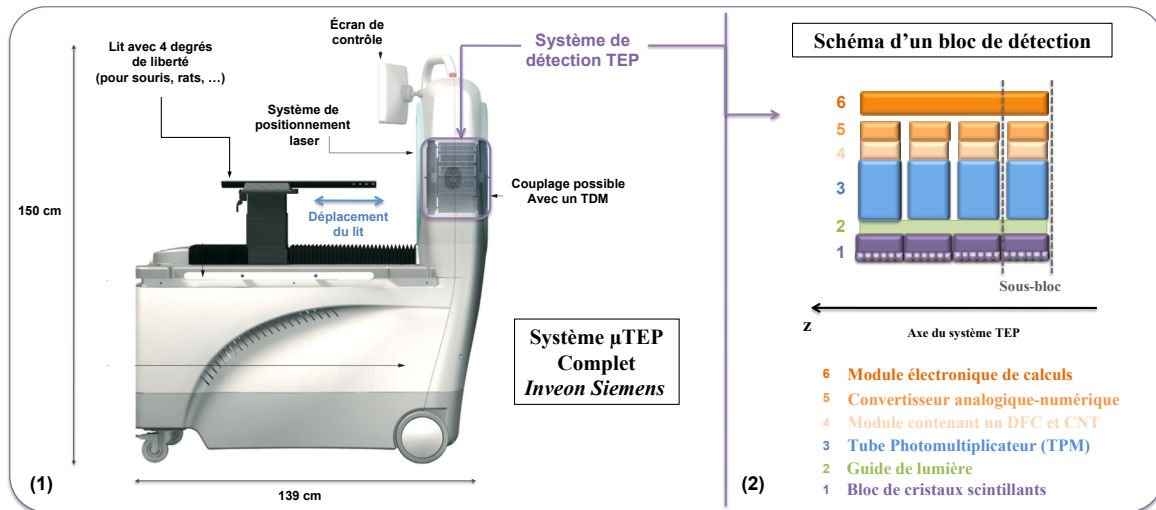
Écran de contrôle

Lit avec 4 degrés de liberté (pour souris, rats, …)

Système de détection TEP

Système de positionnement laser

Couplage possible Avec un TDM

150 cm

Déplacement du lit

Système µTEP Complet *Inveon Siemens*

(1)

139 cm

Schéma d'un bloc de détection

6

5

4

3

2

1

Sous-bloc

z

Axe du système TEP

6 Module électronique de calculs
5 Convertisseur analogique-numérique
4 Module contenant un DFC et CNT
3 Tube Photomultiplicateur (TPM)
2 Guide de lumière
1 Bloc de cristaux scintillants

(2)